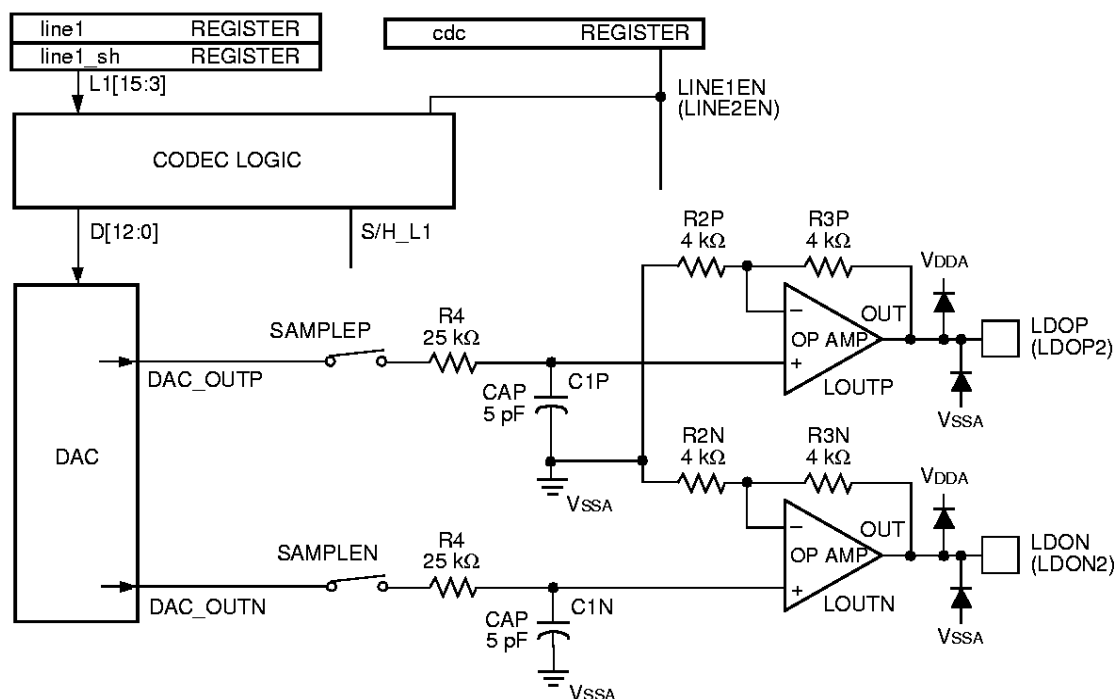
line1 REGISTER
line1_sh REGISTER
cdc REGISTER
L1[15:3]
LINE1EN
(LINE2EN)
CODEC LOGIC
D[12:0]
S/H_L1
R2P
4 kΩ
R3P
4 kΩ
VDDA
DAC
SAMPLEP
R4
25 kΩ
DAC_OUTP
CAP
5 pF
C1P
OUT
OP AMP
LOUTP
−
+
LDOP
(LDOP2)
VSSA
R2N
4 kΩ
R3N
4 kΩ
VDDA
VSSA
SAMPLEN
R4
25 kΩ
DAC_OUTN
CAP
5 pF
C1N
OUT
OP AMP
LOUTN
−
+
LDON
(LDON2)
VSSA
VSSA